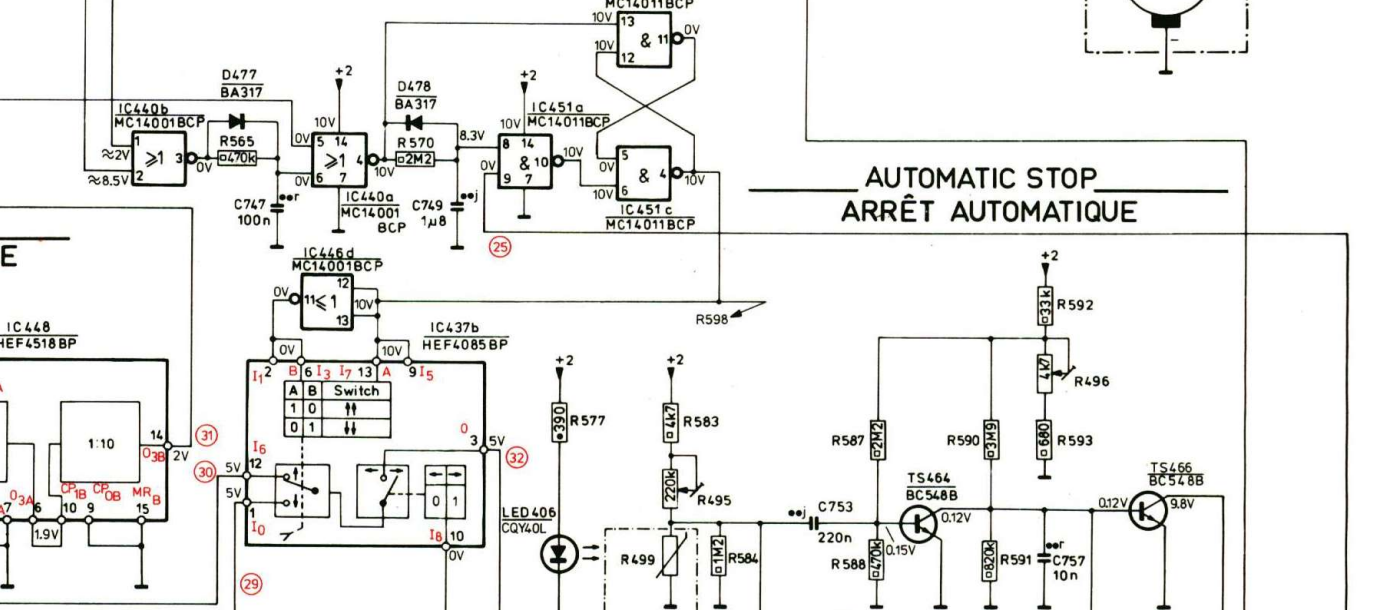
MC14011BCP
10V 13
10V 12
& 11
0V
D477
BA317
+2
D478
BA317
+2
IC440b
MC14001BCP
1
≈2V
≈8.5V 2
≥1
3
R565
470k
0V
0V 5 14
6 7
≥1 4
10V
10V
R 570
2M2
8.3V
IC451a
MC14011BCP
10V 8 14
0V 9 7
& 10
10V
5
10V 6
& 4
10V
C747
100n
IC440a
MC14001
BCP
C749
1µ8
IC451c
MC14011BCP
25
AUTOMATIC STOP
ARRÊT AUTOMATIQUE
E
IC446d
MC14001BCP
0V
11
≤1
12
13
10V
R598
IC448
HEF4518BP
IC437b
HEF4085BP
0V
10V
$I_1$ 2
B 6 $I_3$ $I_7$ 13 A
9 $I_5$
| A | B | Switch |
|---|---|---|
| 1 | 0 | ↑↑ |
| 0 | 1 | ↓↓ |
1:10
14
$O_{3B}$
2V
31
$I_6$
5V 12
30
5V 1
$I_0$
0
3
5V
32
0 1
$I_8$ 10
0V
29
$O_{3A}$
6
10 9
$CP_{1B}$ $CP_{0B}$ $MR_B$
15
1.9V
+2
390
R577
LED406
CQY40L
+2
4k7
R583
220k
R495
R499
1M2
R584
C753
220n
R587
2M2
R588
470k
0.15V
TS464
BC548B
0.12V
R590
3M9
820k
R591
C757
10n
+2
33k
R592
4k7
R496
680
R593
TS466
BC548B
0.12V
9.8V